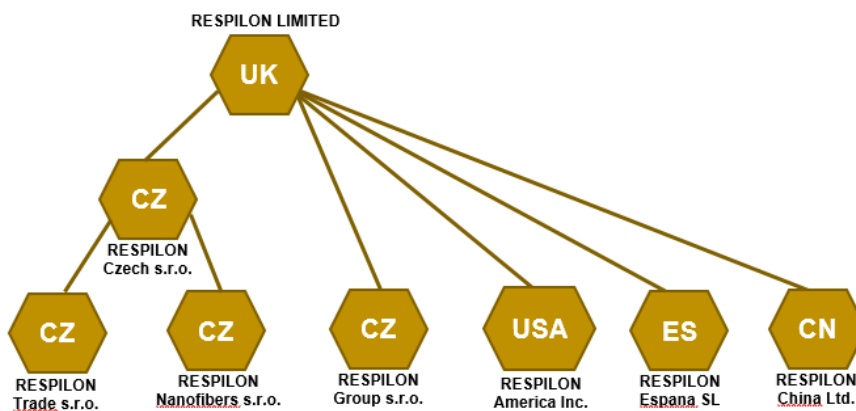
RESPILON LIMITED
UK

CZ
RESPILON Czech s.r.o.

CZ
RESPILON Trade s.r.o.

CZ
RESPILON Nanofibers s.r.o.

CZ
RESPILON Group s.r.o.

USA
RESPILON America Inc.

ES
RESPILON Espana SL

CN
RESPILON China Ltd.